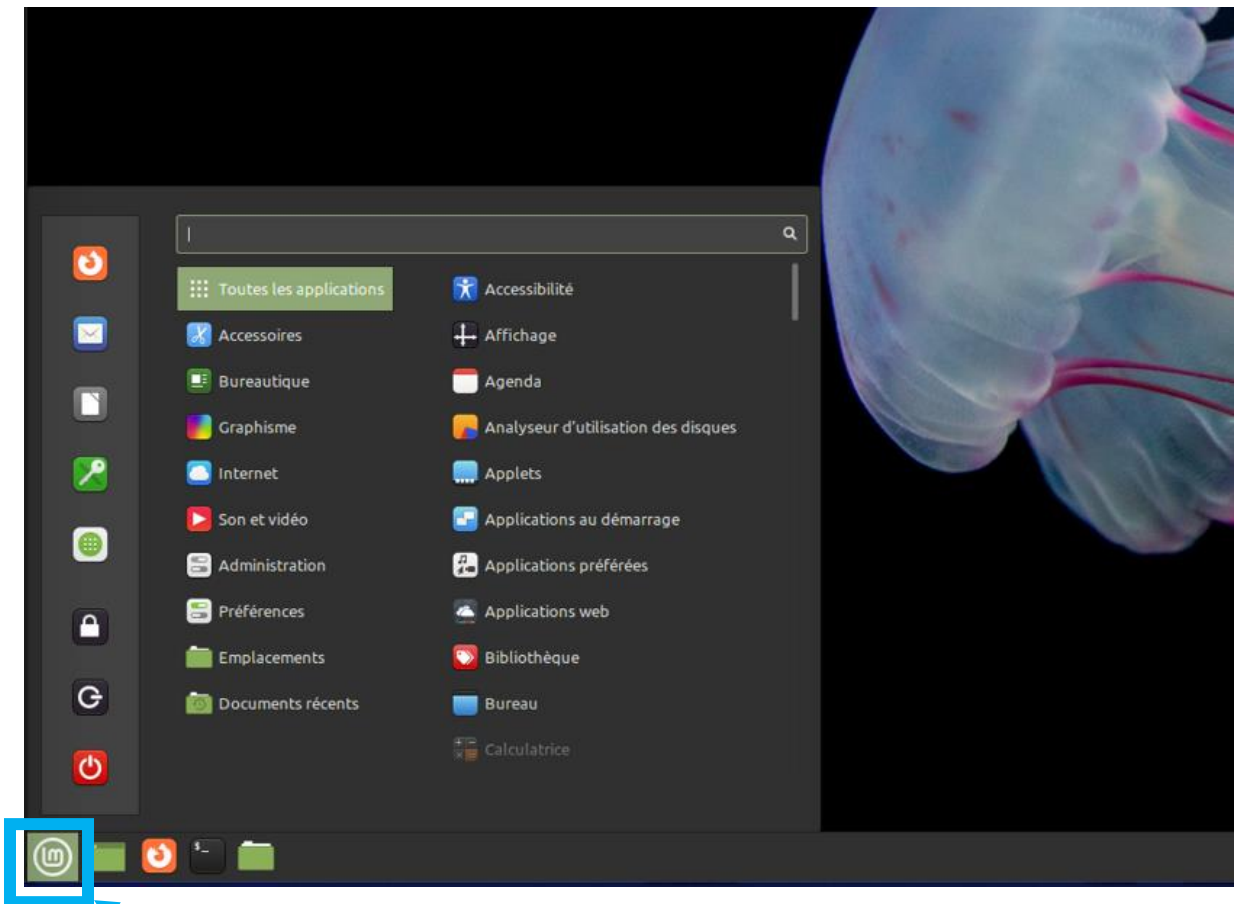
Toutes les applications
Accessoires
Bureautique
Graphisme
Internet
Son et vidéo
Administration
Préférences
Emplacements
Documents récents

Accessibilité
Affichage
Agenda
Analyseur d'utilisation des disques
Applets
Applications au démarrage
Applications préférées
Applications web
Bibliothèque
Bureau
Calculatrice